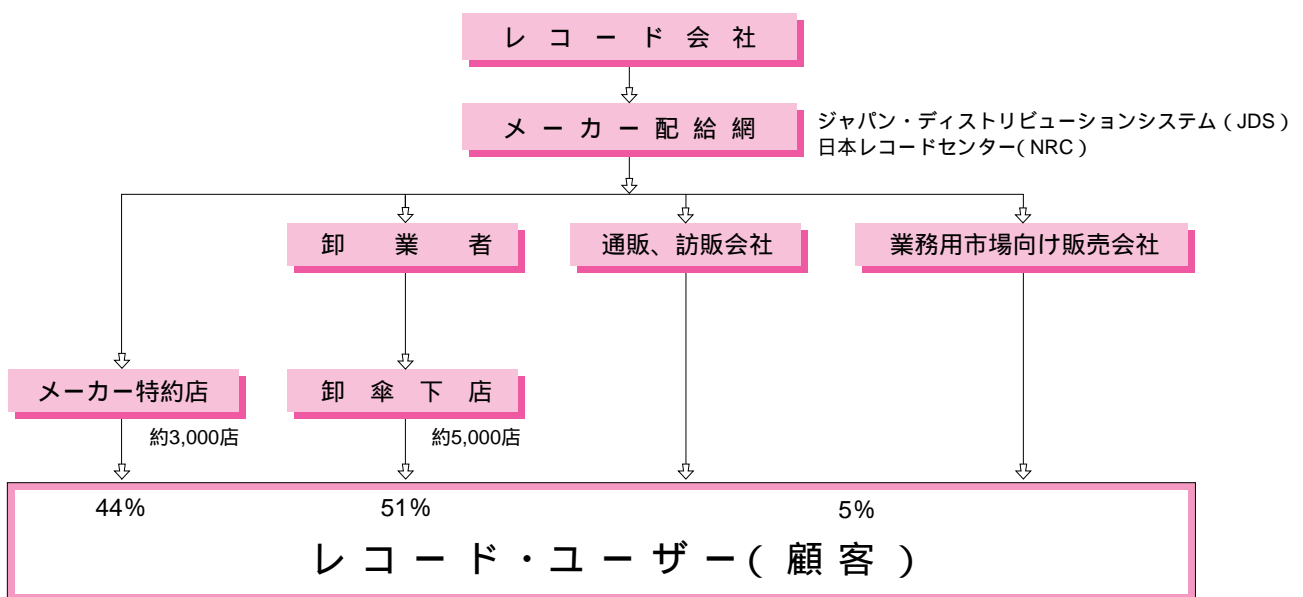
レコード会社

メーカー配給網

ジャパン・ディストリビューションシステム（JDS）
日本レコードセンター（NRC）

卸業者

通販、訪販会社

業務用市場向け販売会社

メーカー特約店

約3,000店

卸傘下店

約5,000店

44%

51%

5%

レコード・ユーザー（顧客）